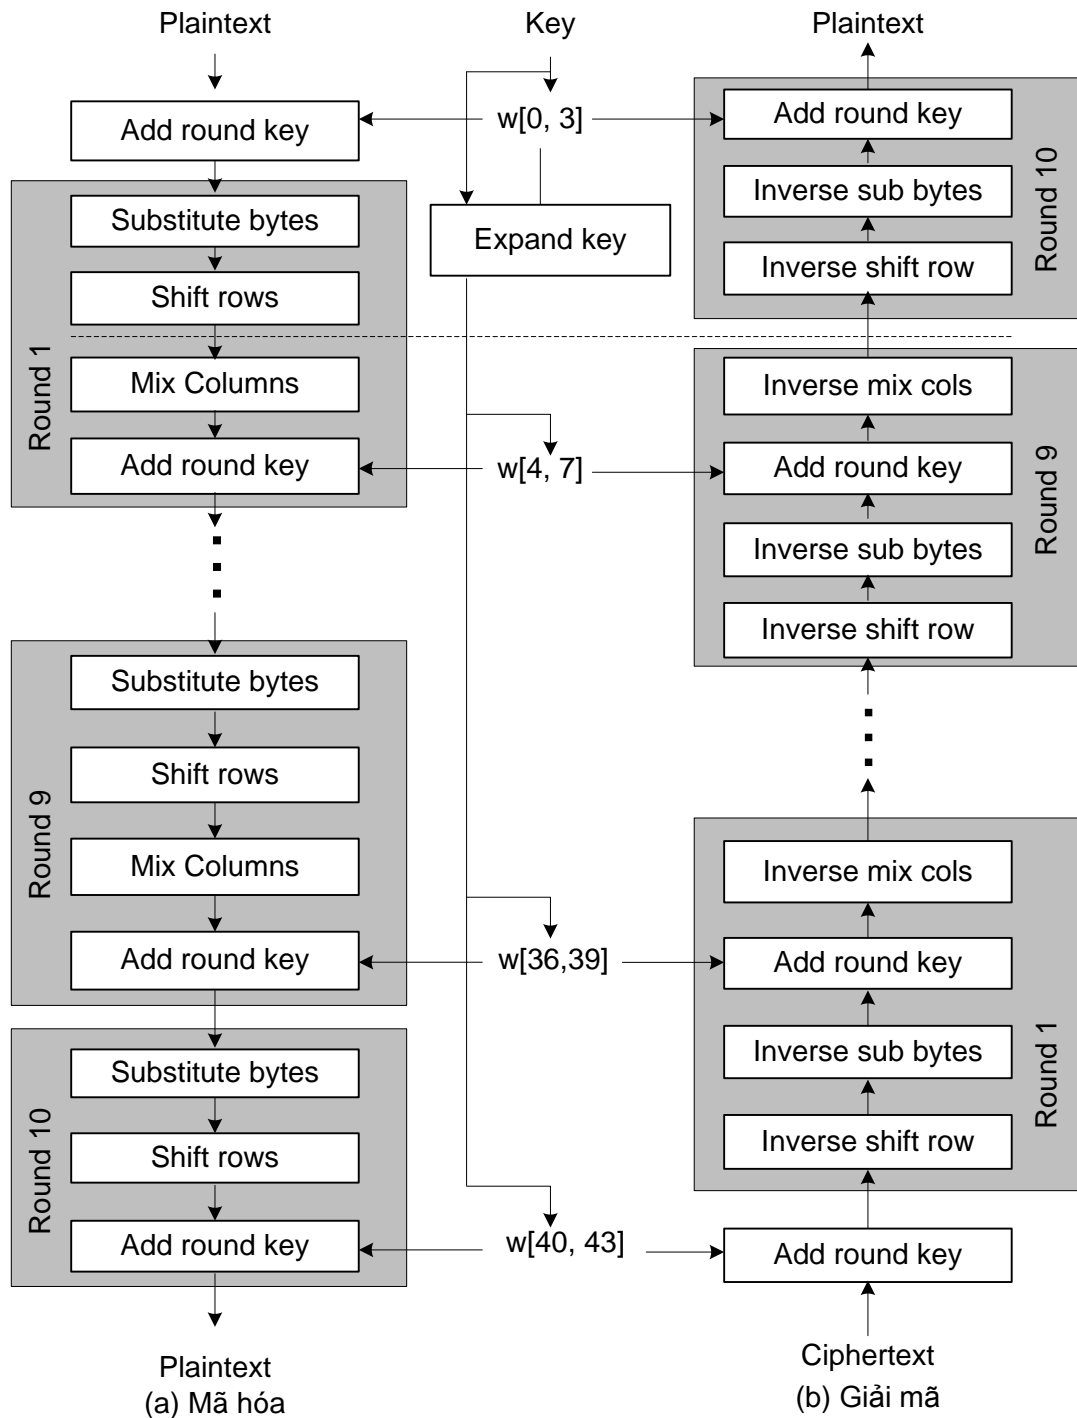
Plaintext

Add round key

Round 1
Substitute bytes
Shift rows
Mix Columns
Add round key

Round 9
Substitute bytes
Shift rows
Mix Columns
Add round key

Round 10
Substitute bytes
Shift rows
Add round key

Plaintext
(a) Mã hóa

Key
w[0, 3]
Expand key
w[4, 7]
w[36,39]
w[40, 43]

Plaintext

Round 10
Add round key
Inverse sub bytes
Inverse shift row

Round 9
Inverse mix cols
Add round key
Inverse sub bytes
Inverse shift row

Round 1
Inverse mix cols
Add round key
Inverse sub bytes
Inverse shift row

Add round key

Ciphertext
(b) Giải mã